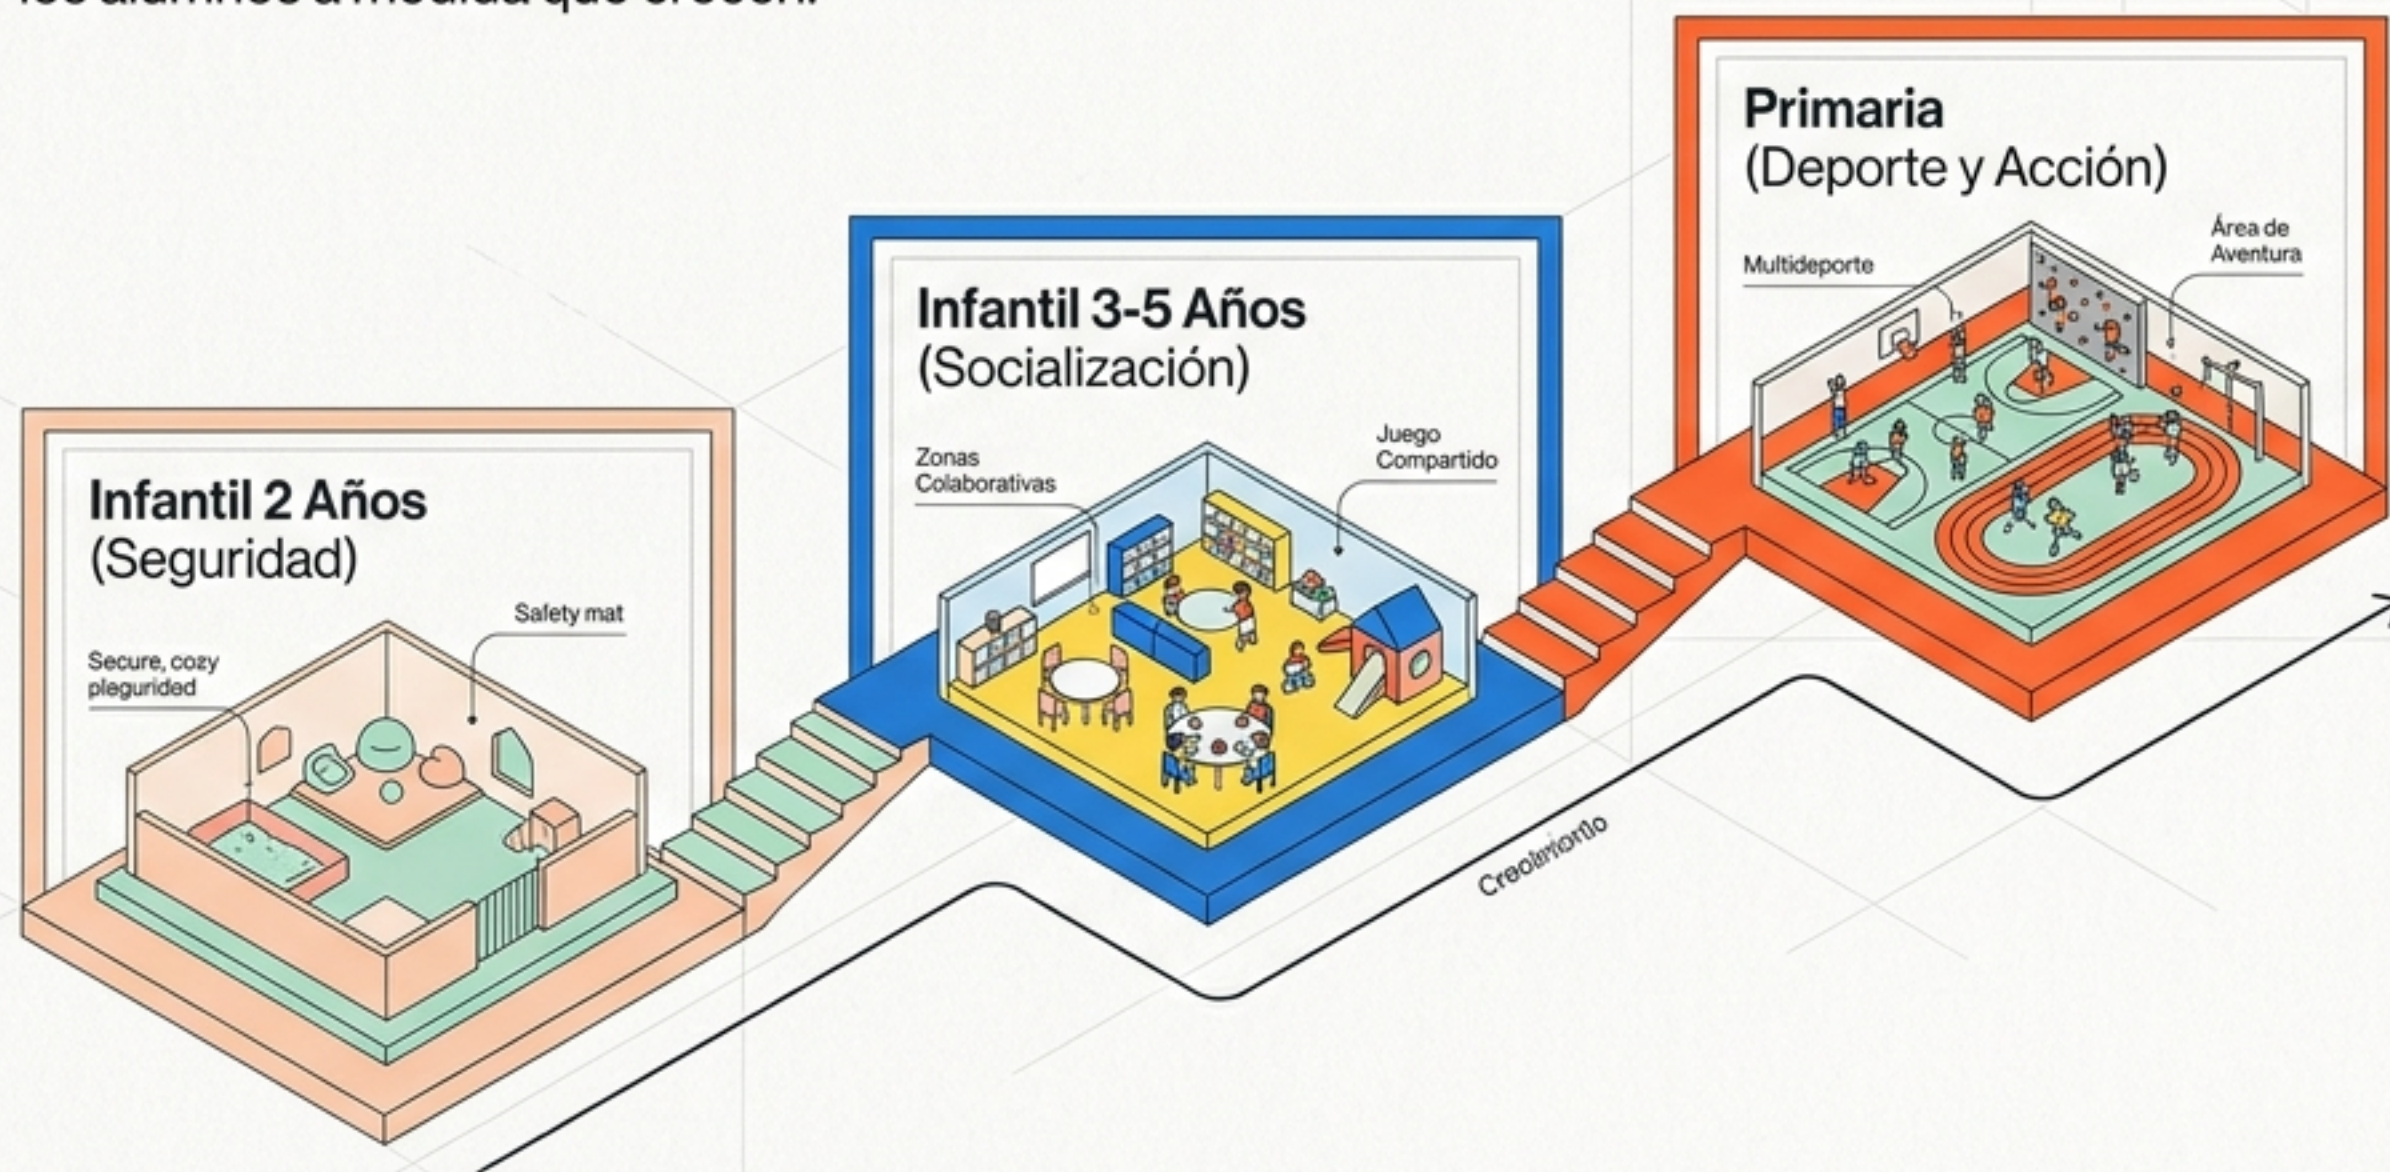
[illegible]

Infantil 2 Años
(Seguridad)

Secure, cozy pleguridad

Safety mat

Infantil 3-5 Años
(Socialización)

Zonas Colaborativas

Juego Compartido

Primaria
(Deporte y Acción)

Multideporte

Área de Aventura

Creoiriorrto